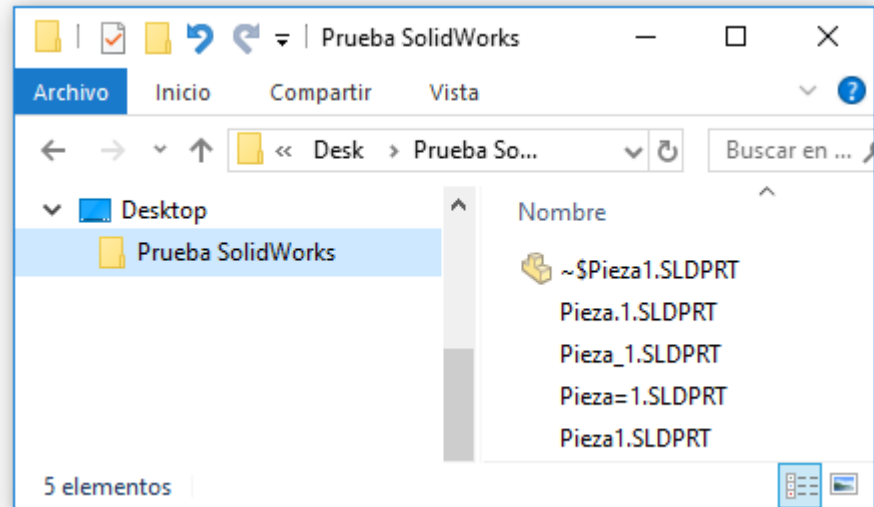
Prueba SolidWorks

Archivo Inicio Compartir Vista

« Desk › Prueba So...

Buscar en ...

Desktop
Prueba SolidWorks

Nombre

~$Pieza1.SLDPRT
Pieza.1.SLDPRT
Pieza_1.SLDPRT
Pieza=1.SLDPRT
Pieza1.SLDPRT

5 elementos